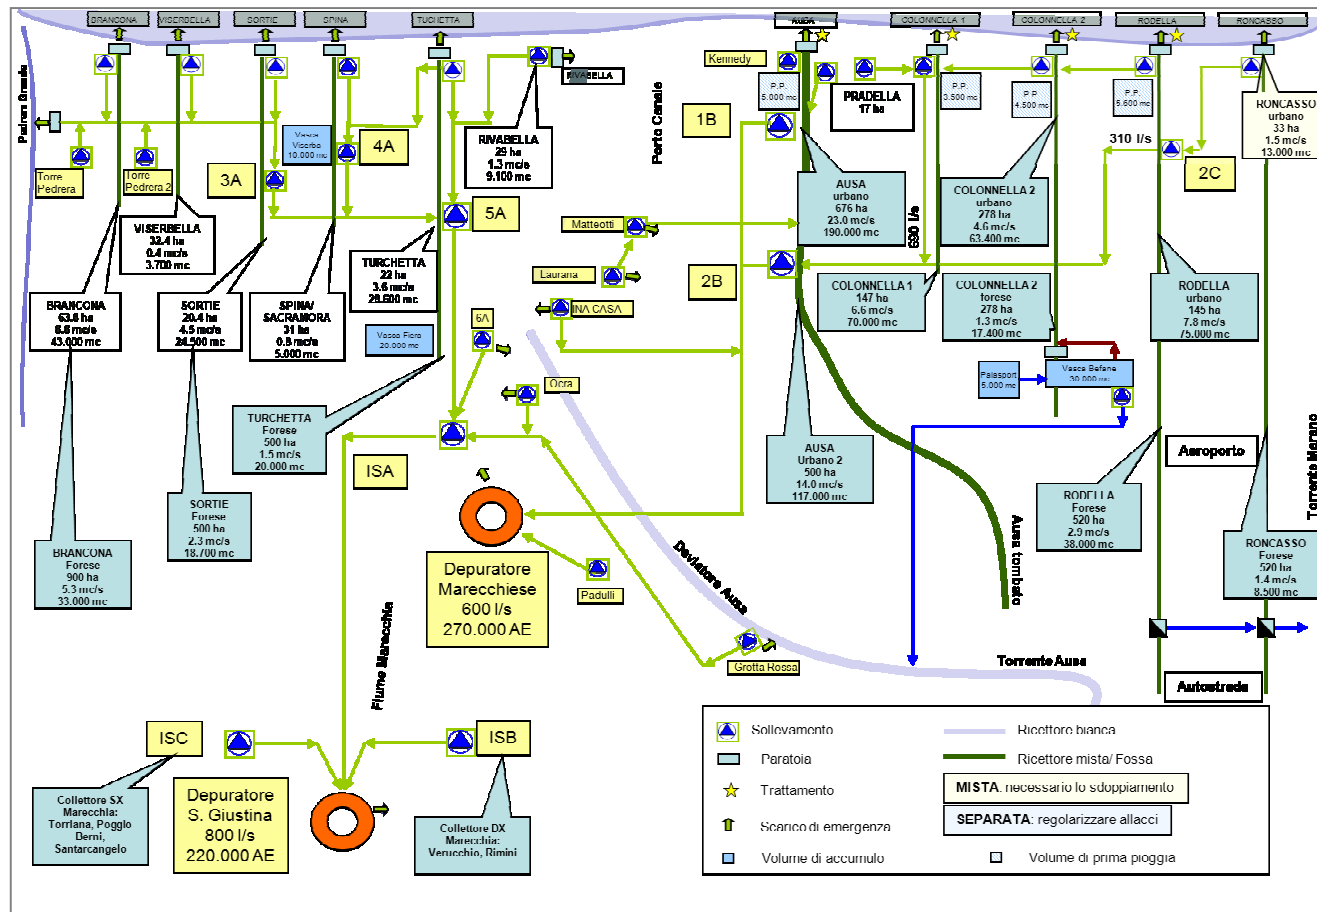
BRANCONA VISERBELLA SORTIE SPINA TURCHETTA AUSA COLONNELLA 1 COLONNELLA 2 RODELLA RONCASSO

Kennedy

RIVABELLA

Pedrera Grande

Torre Pedrera

Torre Pedrera 2

Vasca Viserba 10.000 mc

4A

3A

RIVABELLA
29 ha
1.3 mc/s
9.100 mc

Porto Canale

1B

P.P. 5.000 mc

PRADELLA
17 ha

P.P. 3.500 mc

P.P. 4.500 mc

P.P. 5.600 mc

RONCASSO
urbano
33 ha
1.5 mc/s
13.000 mc

310 l/s

2C

5A

VISERBELLA
32.4 ha
0.4 mc/s
3.700 mc

Matteotti

AUSA
urbano
676 ha
23.0 mc/s
190.000 mc

690 l/s

COLONNELLA 2
urbano
278 ha
4.6 mc/s
63.400 mc

TURCHETTA
22 ha
3.6 mc/s
29.600 mc

Laurana

2B

BRANCONA
63.8 ha
8.8 mc/s
43.000 mc

SORTIE
20.4 ha
4.5 mc/s
24.500 mc

SPINA/ SACRAMORA
31 ha
0.8 mc/s
5.000 mc

INA CASA

COLONNELLA 1
147 ha
6.6 mc/s
70.000 mc

COLONNELLA 2
forese
278 ha
1.3 mc/s
17.400 mc

RODELLA
urbano
145 ha
7.8 mc/s
75.000 mc

Vasca Fiera 20.000 mc

6A

Palasport 5.000 mc

Vasca Befane 30.000 mc

Ocra

TURCHETTA
Forese
500 ha
1.5 mc/s
20.000 mc

AUSA
Urbano 2
500 ha
14.0 mc/s
117.000 mc

Aeroporto

Torrente Marano

ISA

SORTIE
Forese
500 ha
2.3 mc/s
18.700 mc

RODELLA
Forese
520 ha
2.9 mc/s
38.000 mc

BRANCONA
Forese
900 ha
5.3 mc/s
33.000 mc

Depuratore Marecchiese
600 l/s
270.000 AE

Deviatore Ausa

Padulli

Ausa tombato

RONCASSO
Forese
520 ha
1.4 mc/s
8.500 mc

Fiume Marecchia

Grotta Rossa

Torrente Ausa

Autostrada

ISC

ISB

Collettore SX Marecchia: Torriana, Poggio Berni, Santarcangelo

Depuratore S. Giustina
800 l/s
220.000 AE

Collettore DX Marecchia: Verucchio, Rimini

Sollevamento
Paratoia
Trattamento
Scarico di emergenza
Volume di accumulo
Ricettore bianca
Ricettore mista/ Fossa
MISTA: necessario lo sdoppiamento
SEPARATA: regolarizzare allacci
Volume di prima pioggia